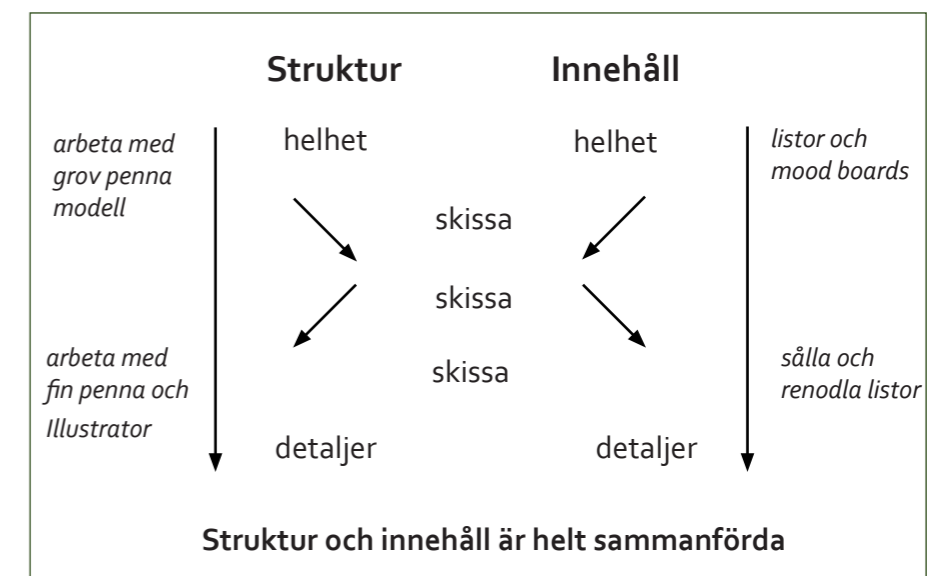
Struktur

Innehåll

arbeta med grov penna modell

helhet

helhet

listor och mood boards

skissa

skissa

arbeta med fin penna och Illustrator

skissa

sålla och renodla listor

detaljer

detaljer

Struktur och innehåll är helt sammanförda